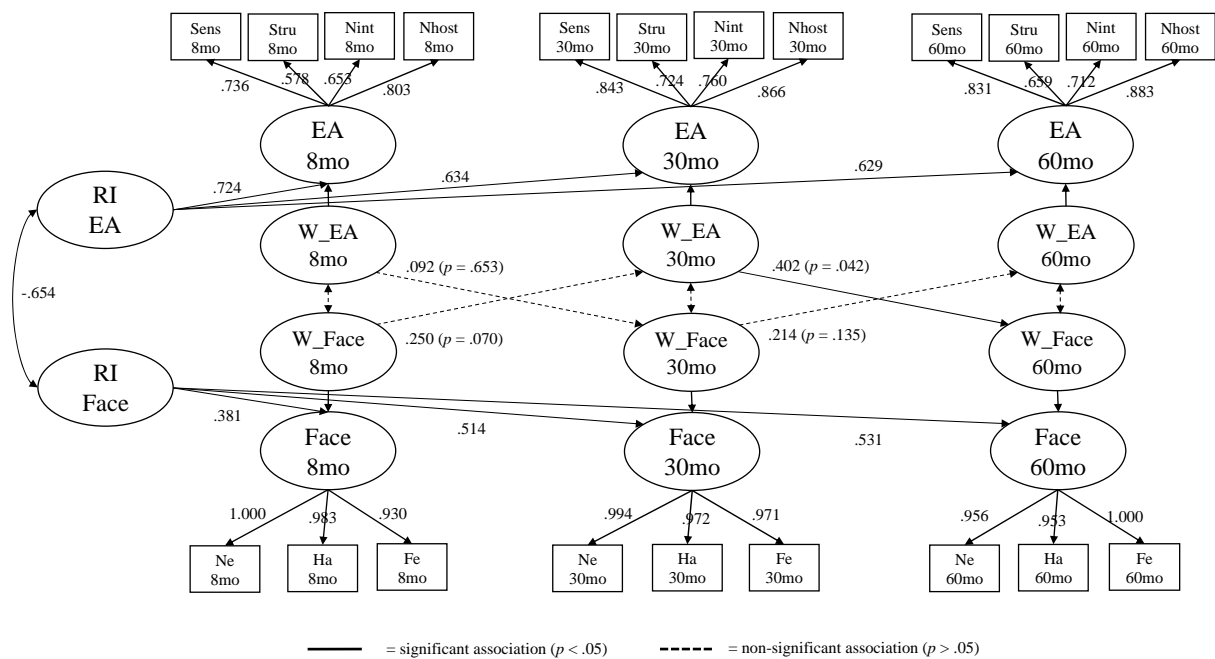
Sens 8mo
Stru 8mo
Nint 8mo
Nhost 8mo

Sens 30mo
Stru 30mo
Nint 30mo
Nhost 30mo

Sens 60mo
Stru 60mo
Nint 60mo
Nhost 60mo

.736 .578 .653 .803

.843 .724 .760 .866

.831 .659 .712 .883

EA 8mo

EA 30mo

EA 60mo

.724

.634

.629

RI EA

W_EA 8mo

W_EA 30mo

W_EA 60mo

.092 ($p$ = .653)

.402 ($p$ = .042)

-.654

W_Face 8mo

.250 ($p$ = .070)

W_Face 30mo

.214 ($p$ = .135)

W_Face 60mo

RI Face

.381

.514

.531

Face 8mo

Face 30mo

Face 60mo

1.000 .983 .930

.994 .972 .971

.956 .953 1.000

Ne 8mo
Ha 8mo
Fe 8mo

Ne 30mo
Ha 30mo
Fe 30mo

Ne 60mo
Ha 60mo
Fe 60mo

= significant association ($p$ < .05)
= non-significant association ($p$ > .05)